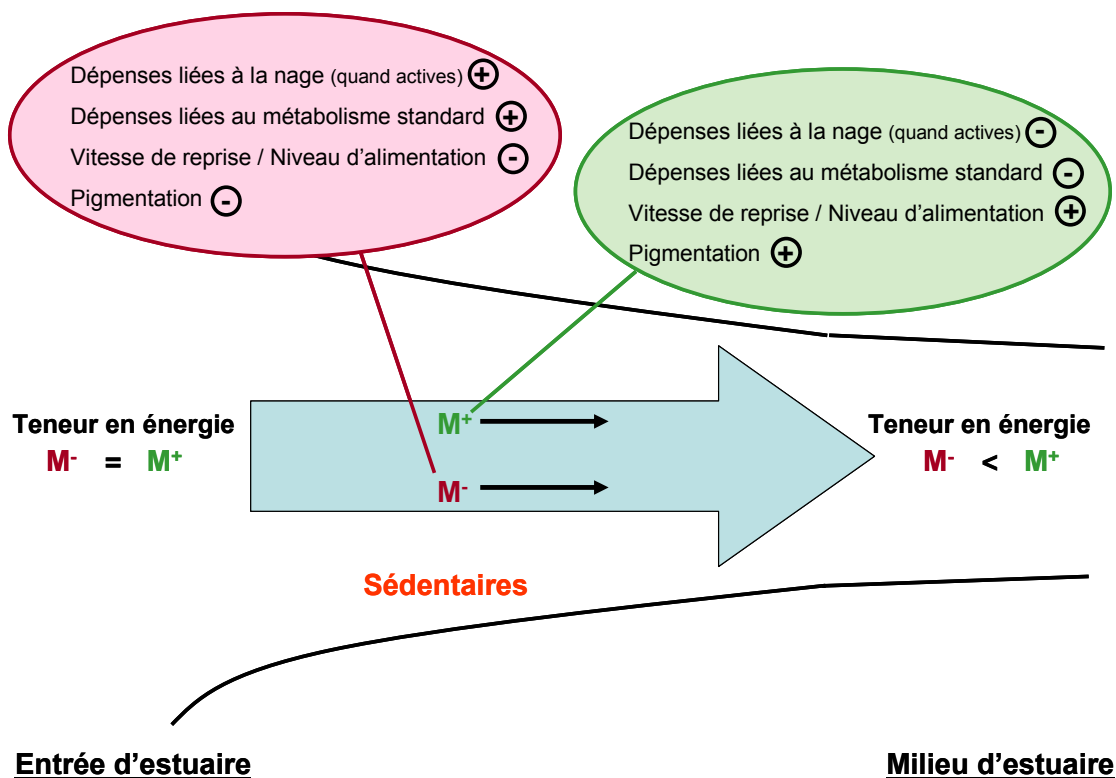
Dépenses liées à la nage (quand actives) $\oplus$
Dépenses liées au métabolisme standard $\oplus$
Vitesse de reprise / Niveau d'alimentation $\ominus$
Pigmentation $\ominus$

Dépenses liées à la nage (quand actives) $\ominus$
Dépenses liées au métabolisme standard $\ominus$
Vitesse de reprise / Niveau d'alimentation $\oplus$
Pigmentation $\oplus$

Teneur en énergie
$M^-$ = $M^+$

$M^+$

$M^-$

Teneur en énergie
$M^-$ < $M^+$

Sédentaires

Entrée d'estuaire

Milieu d'estuaire